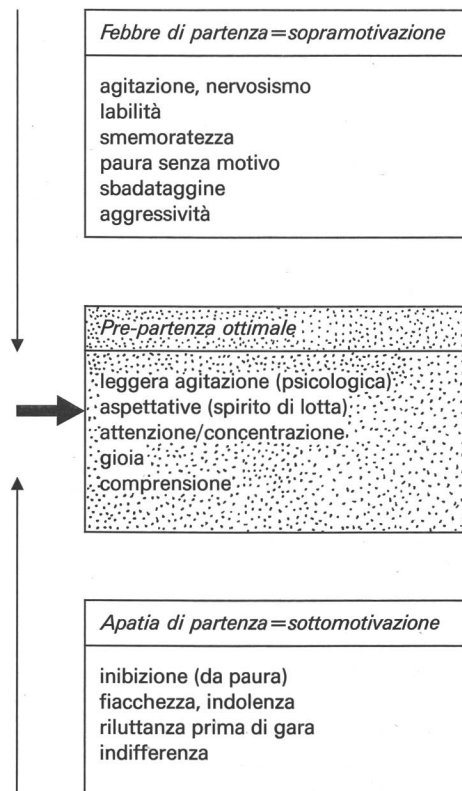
Febbre di partenza=sopramotivazione

agitazione, nervosismo
labilità
smemoratezza
paura senza motivo
sbadataggine
aggressività

Pre-partenza ottimale

leggera agitazione (psicologica)
aspettative (spirito di lotta)
attenzione/concentrazione
gioia
comprensione

Apatia di partenza=sottomotivazione

inibizione (da paura)
fiacchezza, indolenza
riluttanza prima di gara
indifferenza